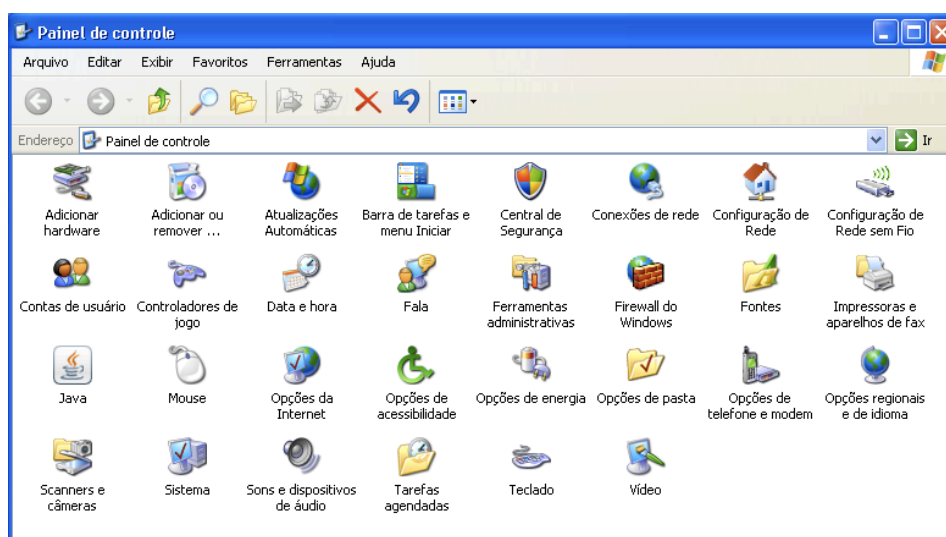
Painel de controle

Arquivo Editar Exibir Favoritos Ferramentas Ajuda

Endereço Painel de controle

Ir

Adicionar hardware

Adicionar ou remover ...

Atualizações Automáticas

Barra de tarefas e menu Iniciar

Central de Segurança

Conexões de rede

Configuração de Rede

Configuração de Rede sem Fio

Contas de usuário

Controladores de jogo

Data e hora

Fala

Ferramentas administrativas

Firewall do Windows

Fontes

Impressoras e aparelhos de fax

Java

Mouse

Opções da Internet

Opções de acessibilidade

Opções de energia

Opções de pasta

Opções de telefone e modem

Opções regionais e de idioma

Scanners e câmeras

Sistema

Sons e dispositivos de áudio

Tarefas agendadas

Teclado

Vídeo